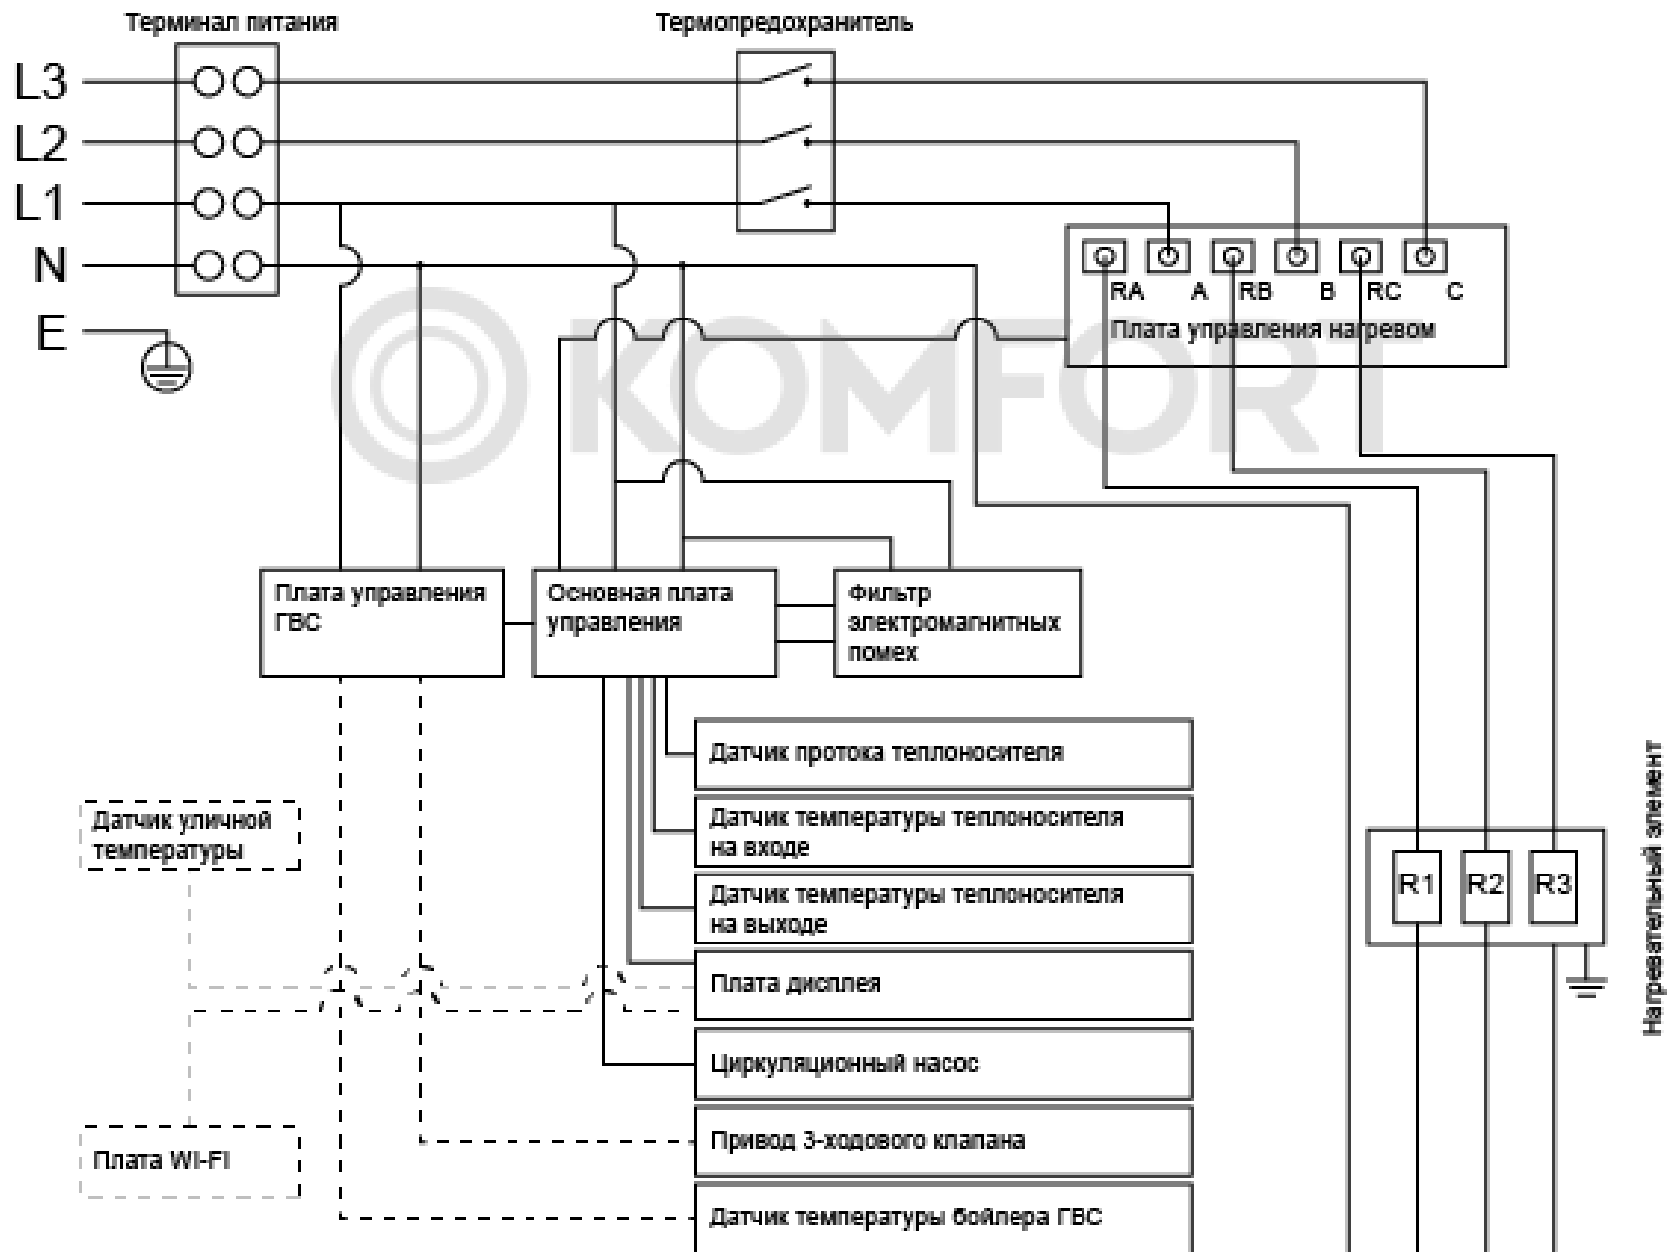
Терминал питания

Термопредохранитель

L3
L2
L1
N
E

RA A RB B RC C
Плата управления нагревом

KOMFORT

Плата управления ГВС

Основная плата управления

Фильтр электромагнитных помех

Датчик протока теплоносителя

Датчик температуры теплоносителя на входе

Датчик температуры теплоносителя на выходе

Плата дисплея

Циркуляционный насос

Привод 3-ходового клапана

Датчик температуры бойлера ГВС

Датчик уличной температуры

Плата WI-FI

R1 R2 R3

Нагревательный элемент